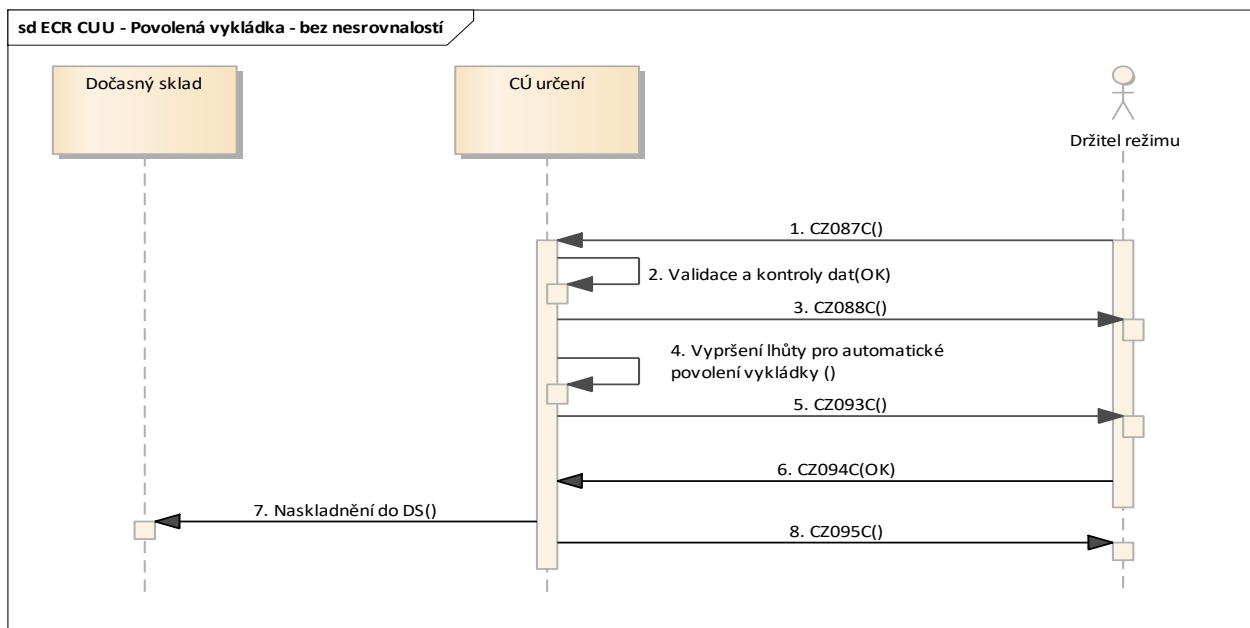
sd ECR CUU - Povolená vykládka - bez nesrovnalostí

Dočasný sklad

CÚ určení

Držitel režimu

1. CZ087C()

2. Validace a kontroly dat(OK)

3. CZ088C()

4. Vypršení lhůty pro automatické povolení vykládky ()

5. CZ093C()

6. CZ094C(OK)

7. Naskladnění do DS()

8. CZ095C()